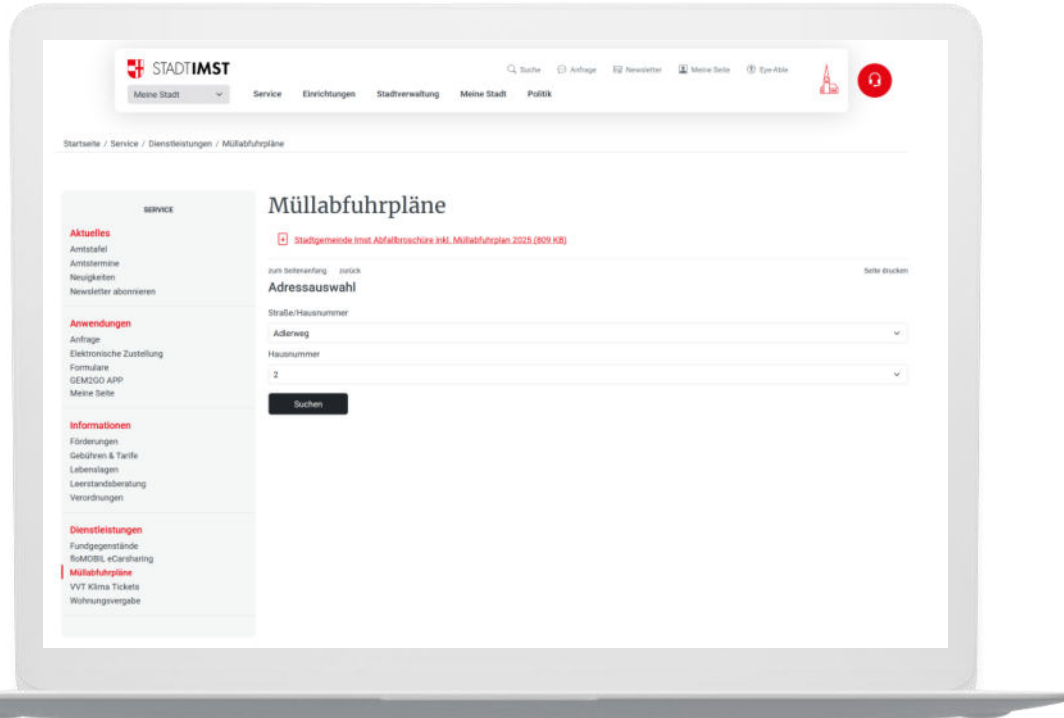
STADTIMST

Meine Stadt

Suche Anfrage Newsletter Meine Seite Eye-Able

Service Einrichtungen Stadtverwaltung Meine Stadt Politik

Startseite / Service / Dienstleistungen / Müllabfuhrpläne

SERVICE

Aktuelles
Amtstafel
Amtstermine
Neuigkeiten
Newsletter abonnieren

Anwendungen
Anfrage
Elektronische Zustellung
Formulare
GEM2GO APP
Meine Seite

Informationen
Förderungen
Gebühren & Tarife
Lebenslagen
Leerstandsberatung
Verordnungen

Dienstleistungen
Fundgegenstände
floMOBIL eCarsharing
Müllabfuhrpläne
VVT Klima Tickets
Wohnungsvergabe

Müllabfuhrpläne

Stadtgemeinde Imst Abfallbroschüre inkl. Müllabfuhrplan 2025 (809 KB)

zum Seitenanfang zurück

Seite drucken

Adressauswahl

Straße/Hausnummer

Adlerweg

Hausnummer

2

Suchen